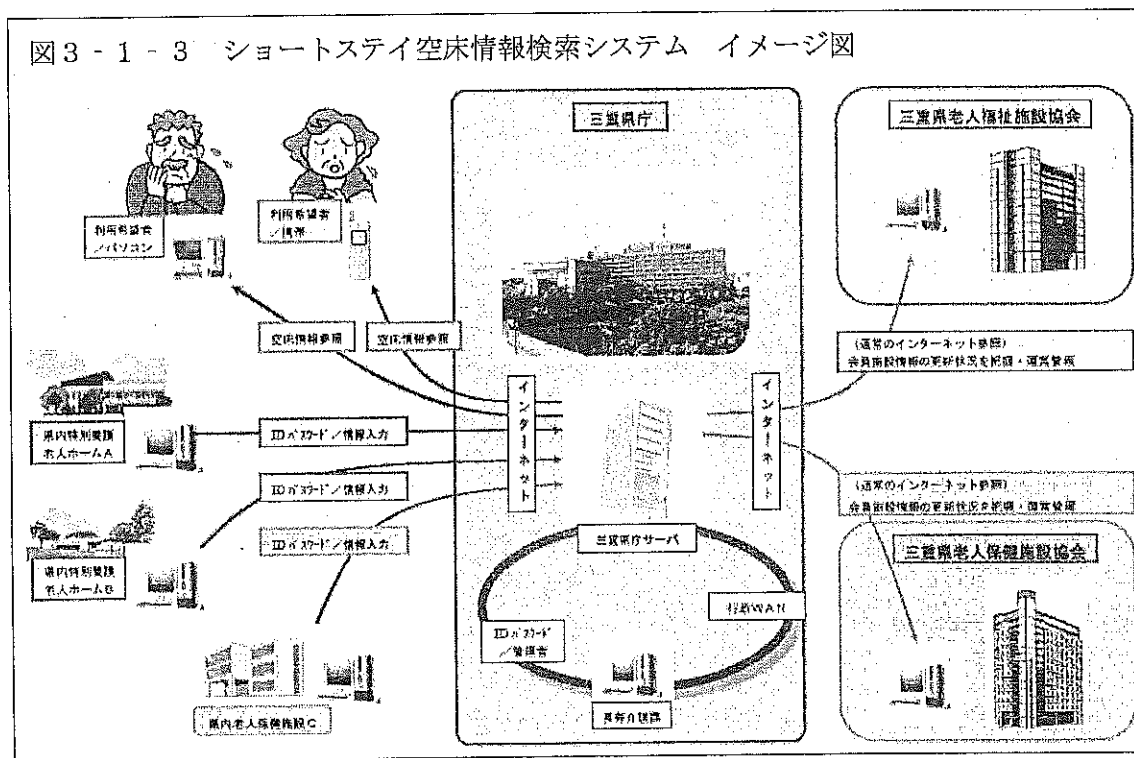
図3－1－3　ショートステイ空床情報検索システム　イメージ図

三重県庁

三重県老人福祉施設協会

利用希望者／パソコン

利用希望者／携帯

空床情報参照

空床情報参照

（通常のインターネット参照）
会員施設情報の更新状況を把握・運営管理

県内特別養護老人ホームA

IDパスワード／情報入力

インターネット

インターネット

IDパスワード／情報入力

（通常のインターネット参照）
会員施設情報の更新状況を把握・運営管理

県内特別養護老人ホームB

IDパスワード／情報入力

三重県庁サーバ

三重県老人保健施設協会

行政WAN

IDパスワード／管理者

長寿介護課

県内老人保健施設C